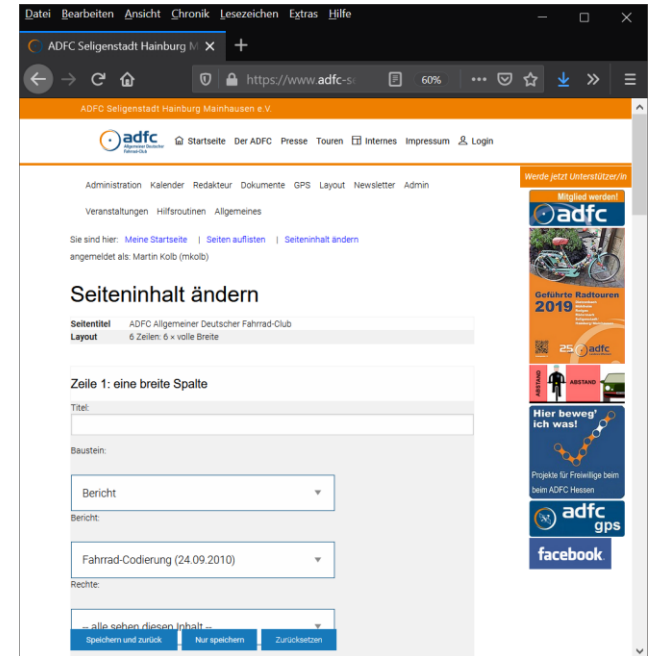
Datei Bearbeiten Ansicht Chronik Lesezeichen Extras Hilfe

ADFC Seligenstadt Hainburg M

https://www.adfc-s

60%

ADFC Seligenstadt Hainburg Mainhausen e.V.

adfc Allgemeiner Deutscher Fahrrad-Club

Startseite Der ADFC Presse Touren Internes Impressum Login

Werde jetzt Unterstützer/in

Administration Kalender Redakteur Dokumente GPS Layout Newsletter Admin

Veranstaltungen Hilfsroutinen Allgemeines

Sie sind hier: Meine Startseite | Seiten auflisten | Seiteninhalt ändern

angemeldet als: Martin Kolb (mkolb)

Seiteninhalt ändern

| Seitentitel | ADFC Allgemeiner Deutscher Fahrrad-Club |
|---|---|
| Layout | 6 Zeilen: 6 × volle Breite |

Zeile 1: eine breite Spalte

Titel:

Baustein:

Bericht

Bericht:

Fahrrad-Codierung (24.09.2010)

Rechte:

-- alle sehen diesen Inhalt --

Speichern und zurück Nur speichern Zurücksetzen

Mitglied werden!

adfc

Geführte Radtouren 2019

adfc

ABSTAND ABSTAND

Hier beweg' ich was!

Projekte für Freiwillige beim beim ADFC Hessen

adfc gps

facebook